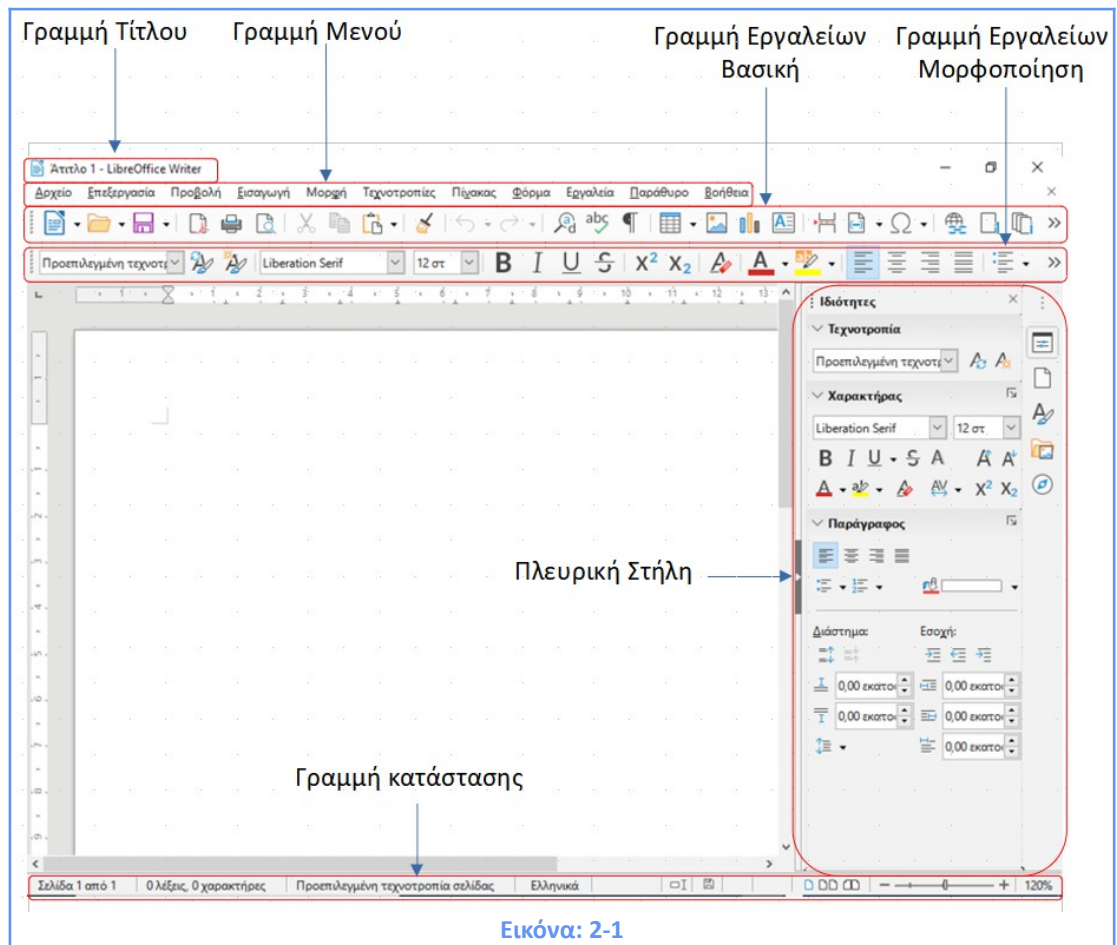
Γραμμή Τίτλου
Γραμμή Μενού
Γραμμή Εργαλείων Βασική
Γραμμή Εργαλείων Μορφοποίηση

Άτιτλο 1 - LibreOffice Writer

Αρχείο Επεξεργασία Προβολή Εισαγωγή Μορφή Τεχνοτροπίες Πίνακας Φόρμα Εργαλεία Παράθυρο Βοήθεια

Προεπιλεγμένη τεχνοτρ Liberation Serif 12 στ

Ιδιότητες
Τεχνοτροπία
Προεπιλεγμένη τεχνοτρ
Χαρακτήρας
Liberation Serif 12 στ
Παράγραφος
Διάστημα: Εσοχή:
0,00 εκατοι 0,00 εκατοι
0,00 εκατοι 0,00 εκατοι
0,00 εκατοι

Πλευρική Στήλη

Γραμμή κατάστασης

Σελίδα 1 από 1 0 λέξεις, 0 χαρακτήρες Προεπιλεγμένη τεχνοτροπία σελίδας Ελληνικά 120%

Εικόνα: 2-1